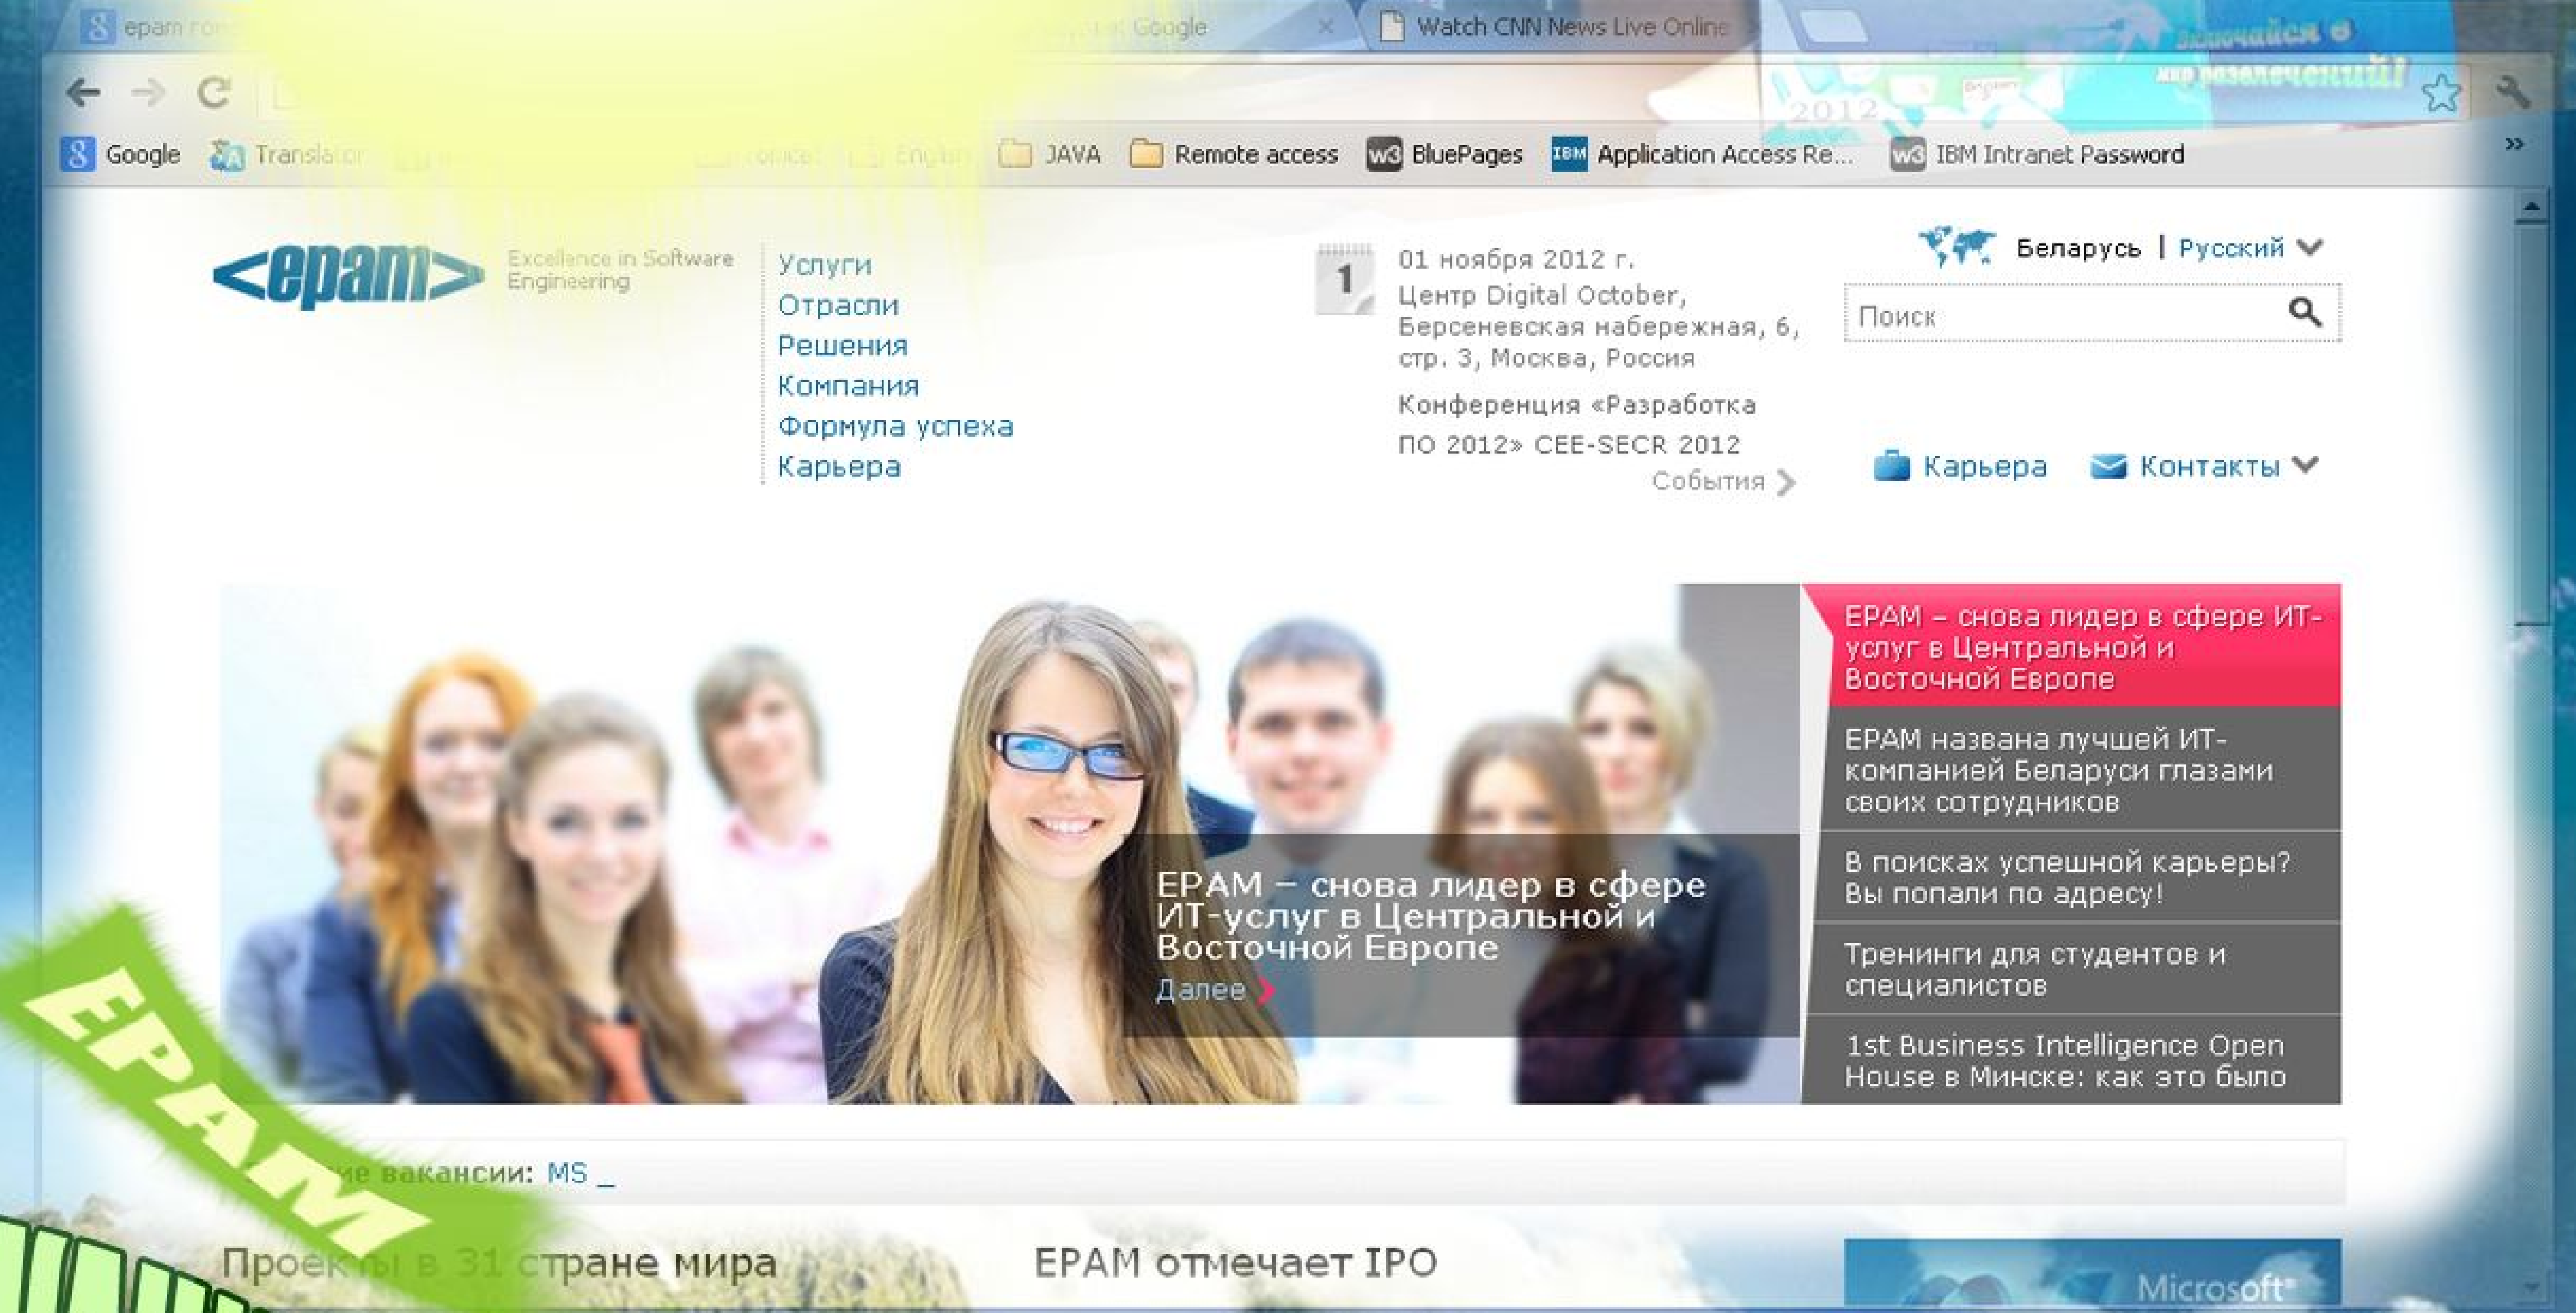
epam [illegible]
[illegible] Google
Watch CNN News Live Online
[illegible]
2012
Google Translator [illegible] JAVA Remote access BluePages Application Access Re... IBM Intranet Password
<epam>
Excellence in Software Engineering
Услуги
Отрасли
Решения
Компания
Формула успеха
Карьера
1
01 ноября 2012 г.
Центр Digital October, Берсеневская набережная, 6, стр. 3, Москва, Россия
Конференция «Разработка ПО 2012» CEE-SECR 2012
События
Беларусь | Русский
Поиск
Карьера
Контакты
EPAM – снова лидер в сфере ИТ-услуг в Центральной и Восточной Европе
EPAM названа лучшей ИТ-компанией Беларуси глазами своих сотрудников
В поисках успешной карьеры? Вы попали по адресу!
Тренинги для студентов и специалистов
1st Business Intelligence Open House в Минске: как это было
EPAM – снова лидер в сфере ИТ-услуг в Центральной и Восточной Европе
Далее
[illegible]е вакансии: MS _
Прое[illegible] в 31 стране мира
EPAM отмечает IPO
Microsoft
EPAM